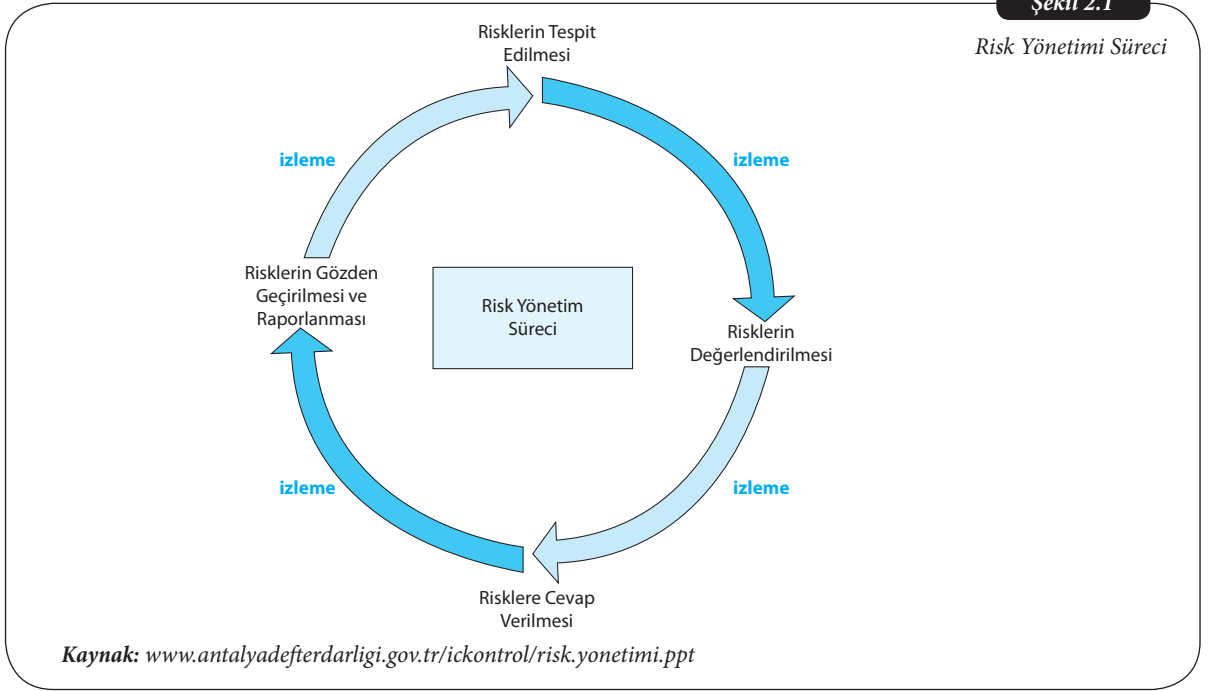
Şekil 2.1

Risk Yönetimi Süreci

Risklerin Tespit Edilmesi

izleme

izleme

Risklerin Gözden Geçirilmesi ve Raporlanması

Risk Yönetim Süreci

Risklerin Değerlendirilmesi

izleme

izleme

Risklere Cevap Verilmesi

Kaynak: www.antalyadefterdarligi.gov.tr/ickontrol/risk.yonetimi.ppt